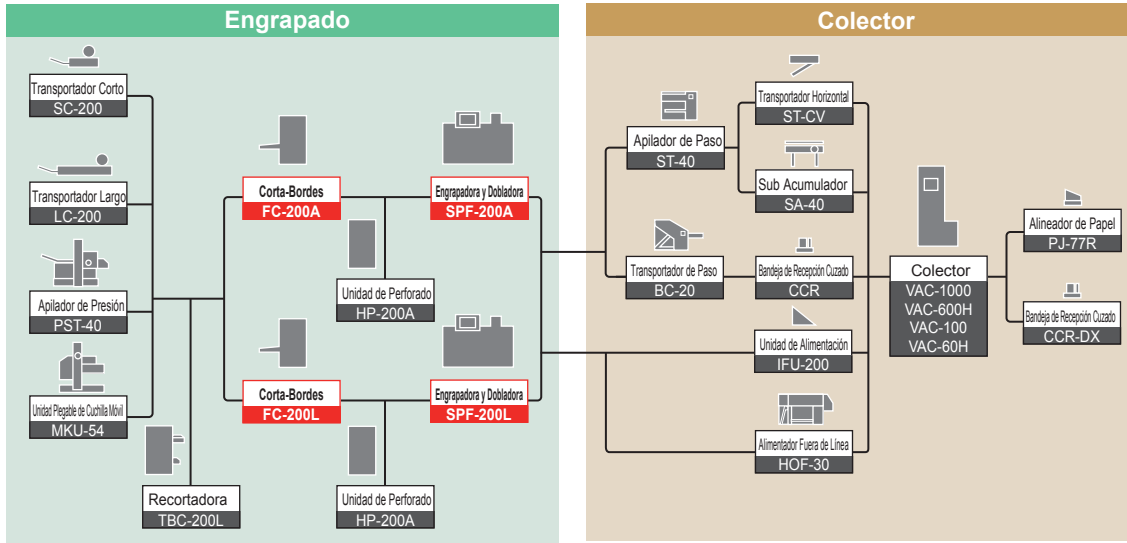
Engrapado

Colector

Transportador Corto
SC-200

Transportador Largo
LC-200

Apilador de Presión
PST-40

Unidad Plegable de Cuchilla Móvil
MKU-54

Recortadora
TBC-200L

Corta-Bordes
FC-200A

Engrapadora y Dobladora
SPF-200A

Unidad de Perforado
HP-200A

Corta-Bordes
FC-200L

Engrapadora y Dobladora
SPF-200L

Unidad de Perforado
HP-200A

Apilador de Paso
ST-40

Transportador Horizontal
ST-CV

Sub Acumulador
SA-40

Transportador de Paso
BC-20

Bandeja de Recepción Cuzado
CCR

Unidad de Alimentación
IFU-200

Alimentador Fuera de Línea
HOF-30

Colector
VAC-1000
VAC-600H
VAC-100
VAC-60H

Alineador de Papel
PJ-77R

Bandeja de Recepción Cuzado
CCR-DX